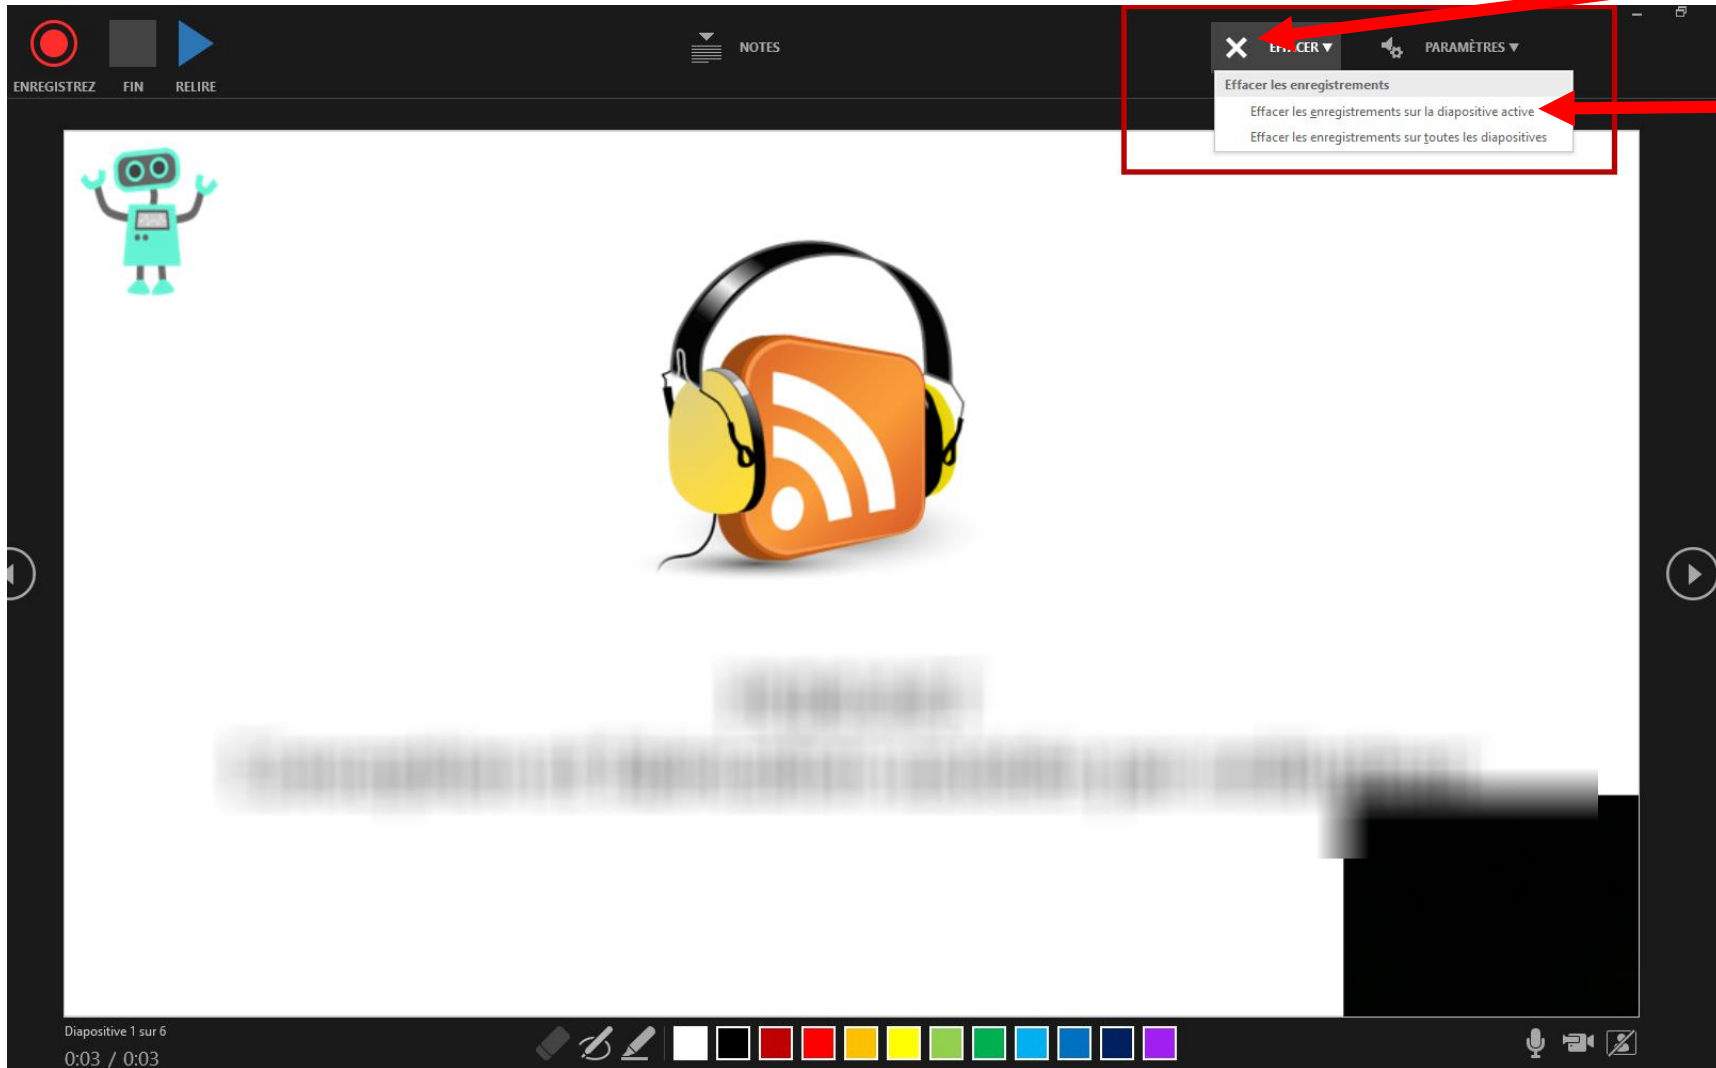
ENREGISTREZ FIN RELIRE

NOTES

EFFACER ▾ PARAMÈTRES ▾

Effacer les enregistrements

Effacer les enregistrements sur la diapositive active

Effacer les enregistrements sur toutes les diapositives

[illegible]

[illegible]

Diapositive 1 sur 6

0:03 / 0:03